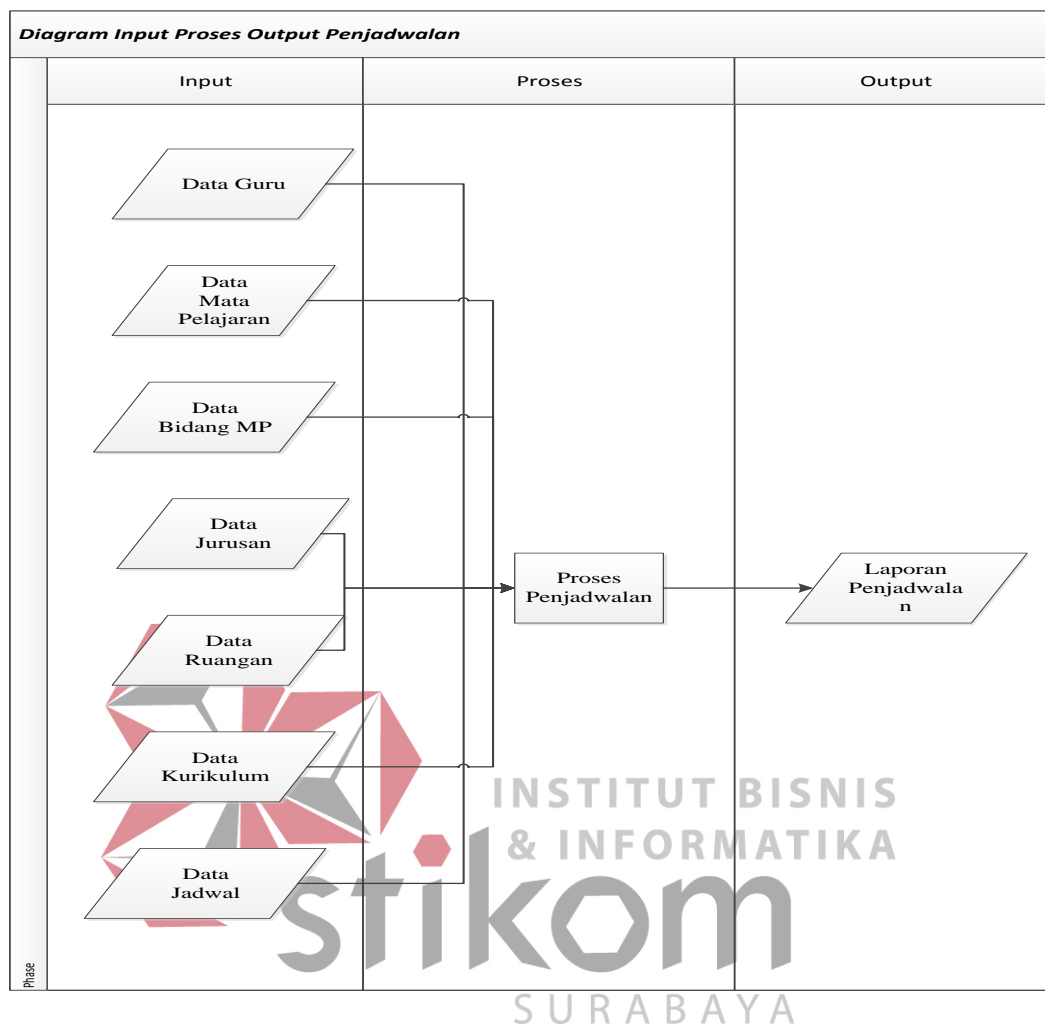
Diagram Input Proses Output Penjadwalan

Phase

Input

Proses

Output

Data Guru

Data Mata Pelajaran

Data Bidang MP

Data Jurusan

Data Ruangan

Data Kurikulum

Data Jadwal

Proses Penjadwalan

Laporan Penjadwala n

INSTITUT BISNIS & INFORMATIKA

stikom

SURABAYA